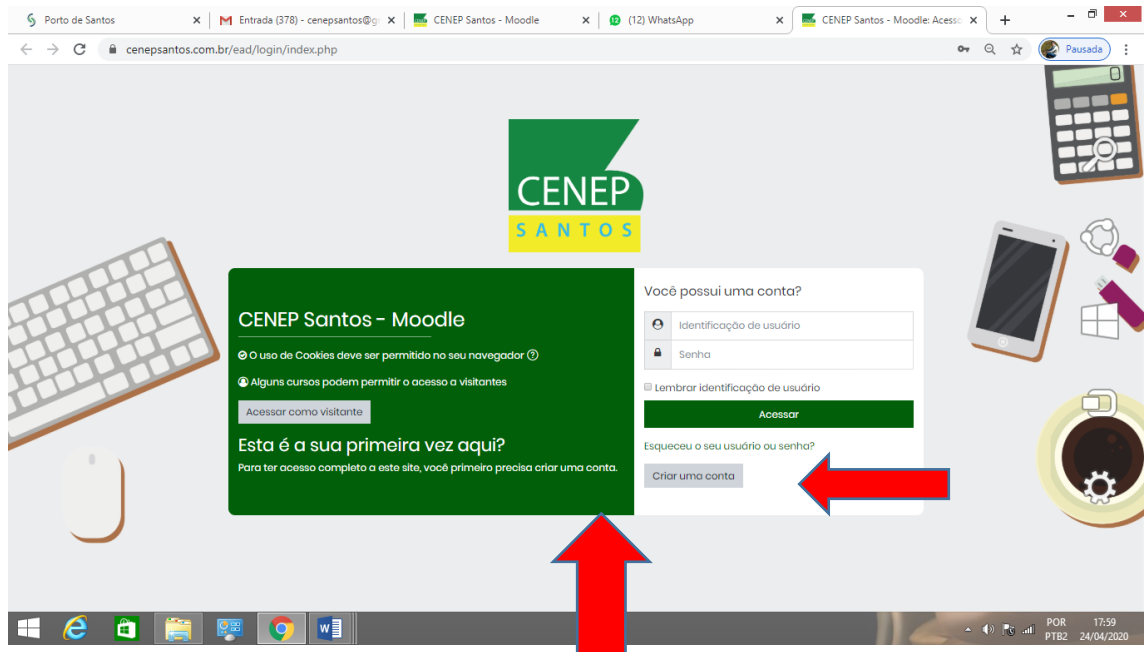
Porto de Santos ×
Entrada (378) - cenepsantos@g ×
CENEP Santos - Moodle ×
(12) WhatsApp ×
CENEP Santos - Moodle: Acess ×
+

cenepsantos.com.br/ead/login/index.php

Pausada

CENEP
SANTOS

CENEP Santos - Moodle

O uso de Cookies deve ser permitido no seu navegador

Alguns cursos podem permitir o acesso a visitantes

Acessar como visitante

Esta é a sua primeira vez aqui?

Para ter acesso completo a este site, você primeiro precisa criar uma conta.

Você possui uma conta?

Identificação de usuário

Senha

Lembrar identificação de usuário

Acessar

Esqueceu o seu usuário ou senha?

Criar uma conta

POR
PTB2
17:59
24/04/2020